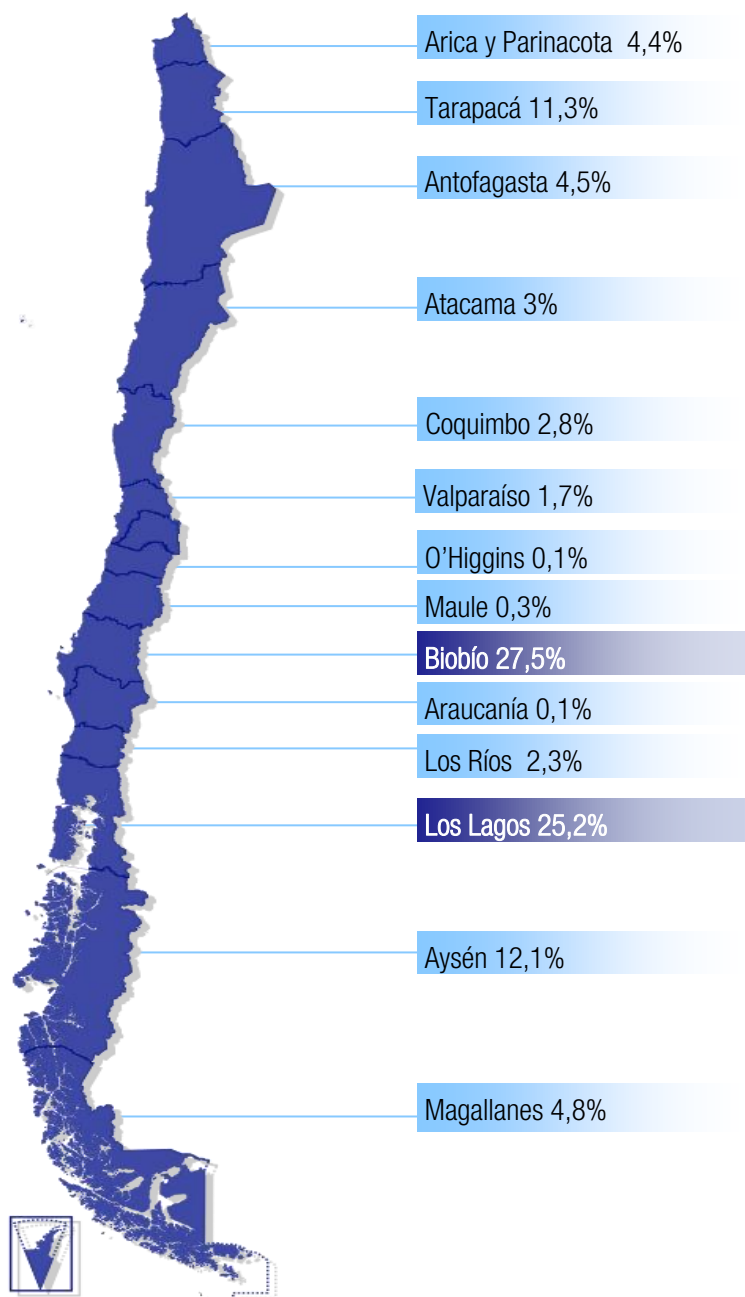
Arica y Parinacota 4,4%

Tarapacá 11,3%

Antofagasta 4,5%

Atacama 3%

Coquimbo 2,8%

Valparaíso 1,7%

O'Higgins 0,1%

Maule 0,3%

Biobío 27,5%

Araucanía 0,1%

Los Ríos 2,3%

Los Lagos 25,2%

Aysén 12,1%

Magallanes 4,8%